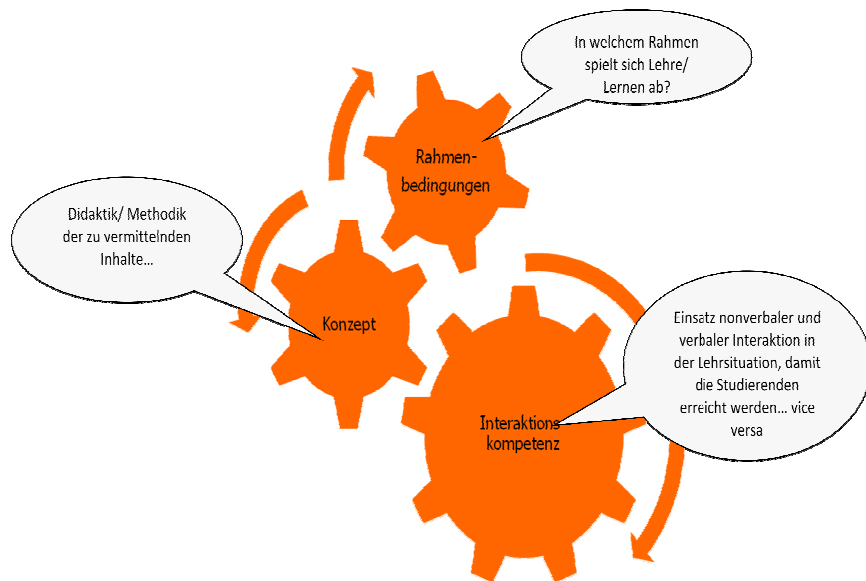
In welchem Rahmen spielt sich Lehre/ Lernen ab?

Rahmenbedingungen

Didaktik/ Methodik der zu vermittelnden Inhalte…

Konzept

Einsatz nonverbaler und verbaler Interaktion in der Lehrsituation, damit die Studierenden erreicht werden… vice versa

Interaktions kompetenz